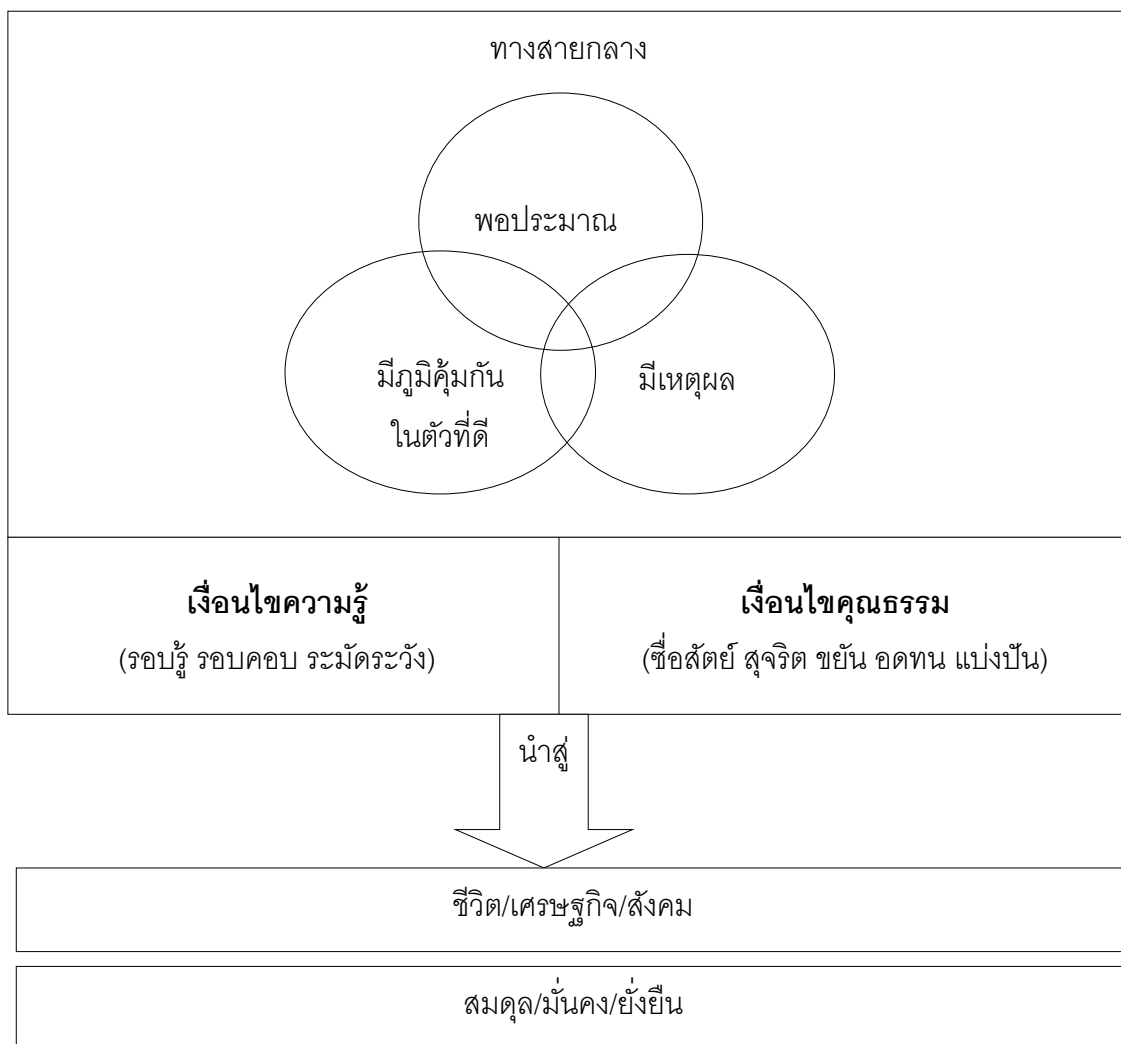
ทางสายกลาง

พอประมาณ

มีภูมิคุ้มกันในตัวที่ดี

มีเหตุผล

**เงื่อนไขความรู้**
(รอบรู้ รอบคอบ ระมัดระวัง)

**เงื่อนไขคุณธรรม**
(ซื่อสัตย์ สุจริต ขยัน อดทน แบ่งปัน)

นำสู่

ชีวิต/เศรษฐกิจ/สังคม

สมดุล/มั่นคง/ยั่งยืน